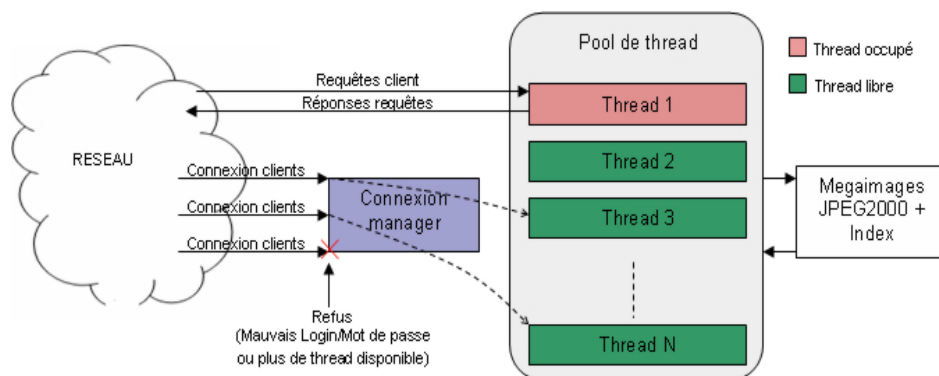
RESEAU

Requêtes client

Réponses requêtes

Connexion clients

Connexion clients

Connexion clients

Connexion manager

Refus
(Mauvais Login/Mot de passe ou plus de thread disponible)

Pool de thread

Thread 1

Thread 2

Thread 3

Thread N

Thread occupé

Thread libre

Megaimages JPEG2000 + Index